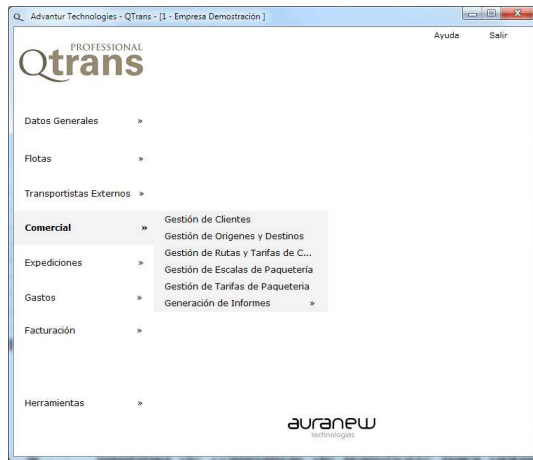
Advantur Technologies - QTrans - [1 - Empresa Demostración ]

PROFESSIONAL
Qtrans

Ayuda
Salir

Datos Generales »

Flotas »

Transportistas Externos »

Comercial »

Gestión de Clientes
Gestión de Origenes y Destinos
Gestión de Rutas y Tarifas de C...
Gestión de Escalas de Paquetería
Gestión de Tarifas de Paquetería
Generación de Informes »

Expediciones »

Gastos »

Facturación »

Herramientas »

auranew
technologies